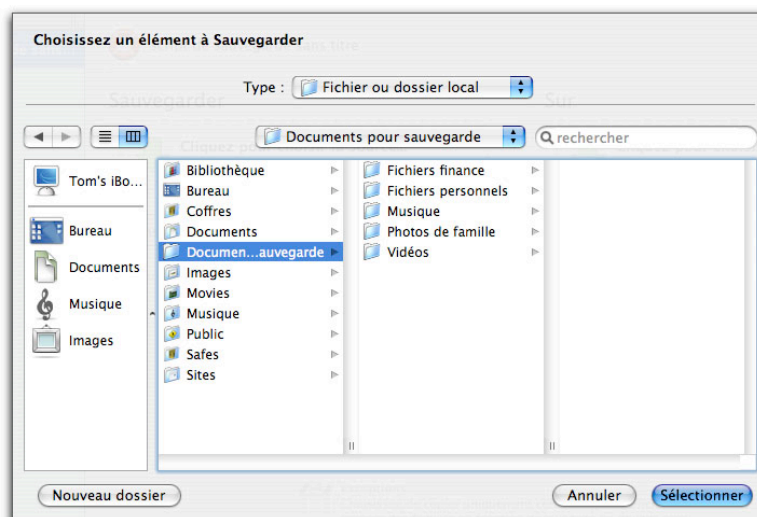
Choisissez un élément à Sauvegarder

Type : Fichier ou dossier local

Documents pour sauvegarde

rechercher

Tom's iBo...
Bureau
Documents
Musique
Images

Bibliothèque
Bureau
Coffres
Documents
Documen...auvegarde
Images
Movies
Musique
Public
Safes
Sites

Fichiers finance
Fichiers personnels
Musique
Photos de famille
Vidéos

Nouveau dossier
Annuler
Sélectionner